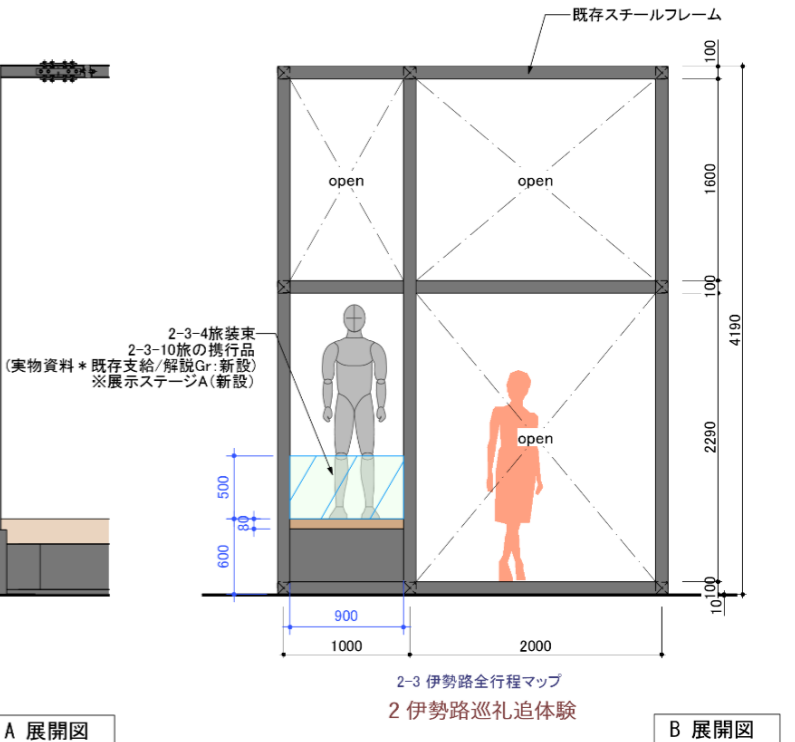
既存スチールフレーム

open
open
open

2-3-4旅装束
2-3-10旅の携行品
(実物資料＊既存支給/解説Gr:新設)
※展示ステージA(新設)

100
1600
100
4190
2290
100
10

500
80
600

900
1000
2000

2-3 伊勢路全行程マップ
2 伊勢路巡礼追体験

A 展開図
B 展開図